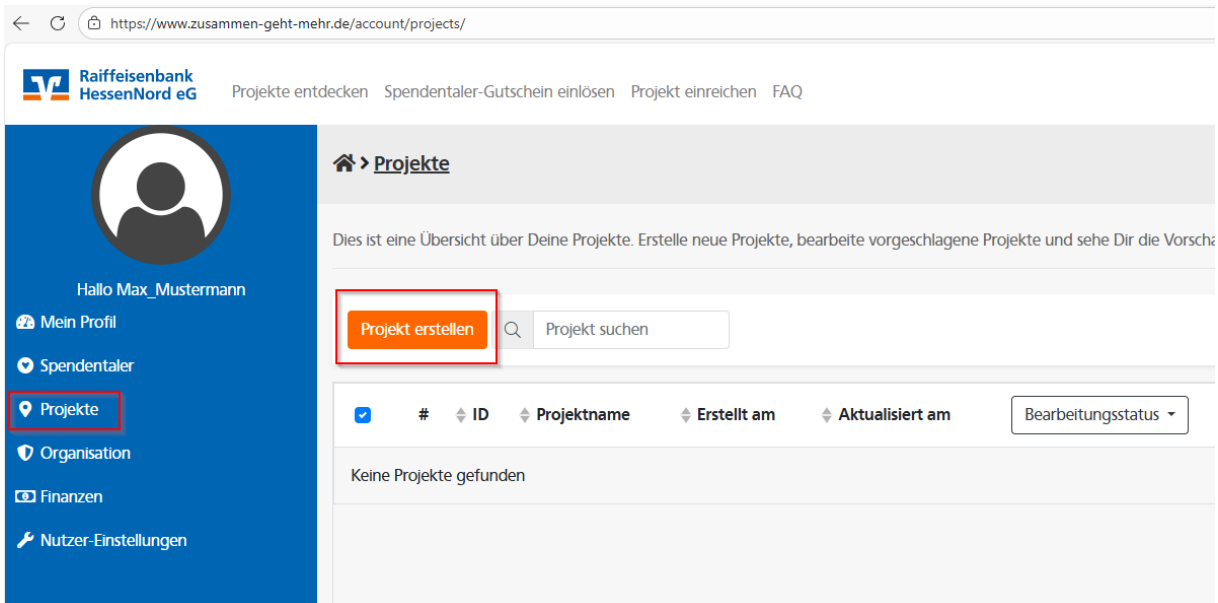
https://www.zusammen-geht-mehr.de/account/projects/

Raiffeisenbank HessenNord eG

Projekte entdecken Spendentaler-Gutschein einlösen Projekt einreichen FAQ

Hallo Max_Mustermann

Mein Profil

Spendentaler

Projekte

Organisation

Finanzen

Nutzer-Einstellungen

> Projekte

Dies ist eine Übersicht über Deine Projekte. Erstelle neue Projekte, bearbeite vorgeschlagene Projekte und sehe Dir die Vorscha

Projekt erstellen

Projekt suchen

| # | ID | Projektname | Erstellt am | Aktualisiert am | Bearbeitungsstatus |
|---|---|---|---|---|---|
| Keine Projekte gefunden | | | | | |